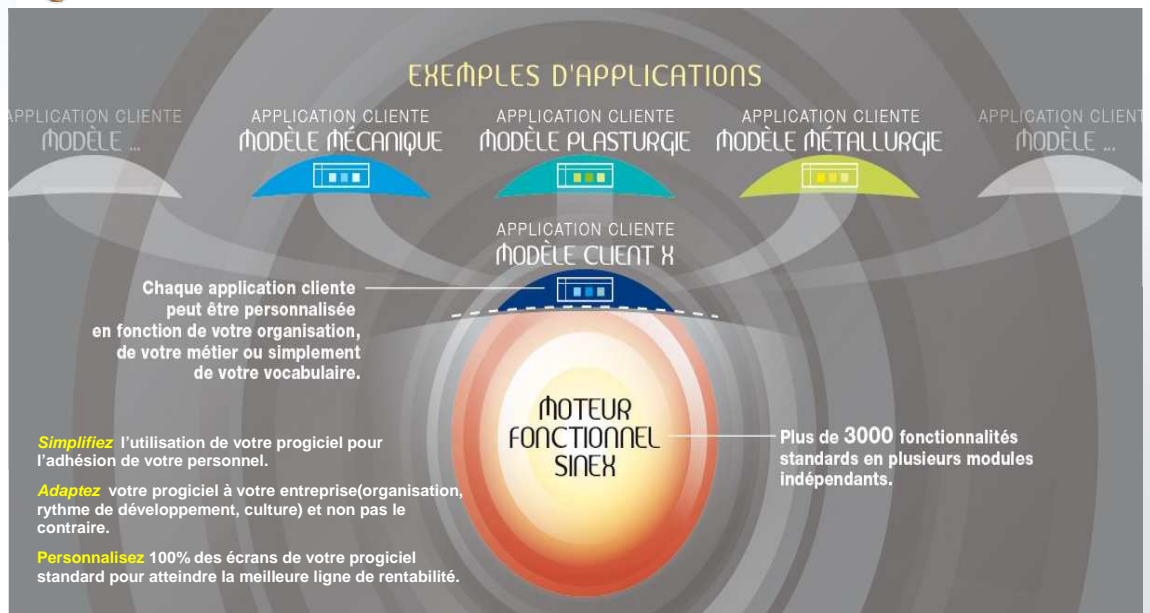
EXEMPLES D'APPLICATIONS

APPLICATION CLIENTE
MODÈLE ...

APPLICATION CLIENTE
MODÈLE MÉCANIQUE

APPLICATION CLIENTE
MODÈLE PLASTURGIE

APPLICATION CLIENTE
MODÈLE MÉTALLURGIE

APPLICATION CLIENT
MODÈLE ...

APPLICATION CLIENTE
MODÈLE CLIENT X

Chaque application cliente peut être personnalisée en fonction de votre organisation, de votre métier ou simplement de votre vocabulaire.

MOTEUR FONCTIONNEL SINEX

Plus de 3000 fonctionnalités standards en plusieurs modules indépendants.

Simplifiez l'utilisation de votre progiciel pour l'adhésion de votre personnel.

Adaptez votre progiciel à votre entreprise(organisation, rythme de développement, culture) et non pas le contraire.

Personnalisez 100% des écrans de votre progiciel standard pour atteindre la meilleure ligne de rentabilité.